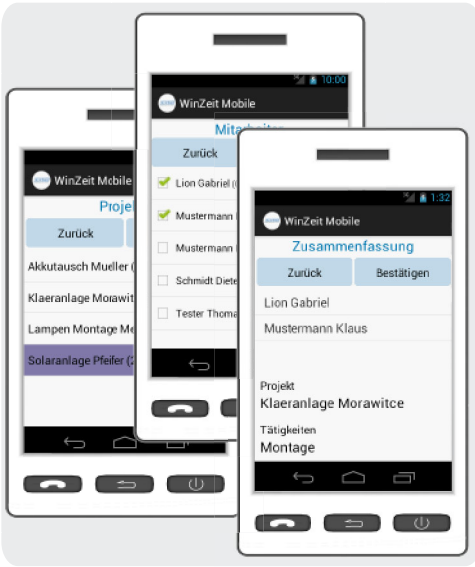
WinZeit Mobile
Projek
Zurück
Akkutausch Mueller (
Klaeranlage Morawit
Lampen Montage Me
Solaranlage Pfeifer (2

10:00
WinZeit Mobile
Mitarbeiter
Zurück
Lion Gabriel (
Mustermann
Mustermann
Schmidt Diete
Tester Thoma

1:32
WinZeit Mobile
Zusammenfassung
Zurück
Bestätigen
Lion Gabriel
Mustermann Klaus
Projekt
Klaeranlage Morawitce
Tätigkeiten
Montage